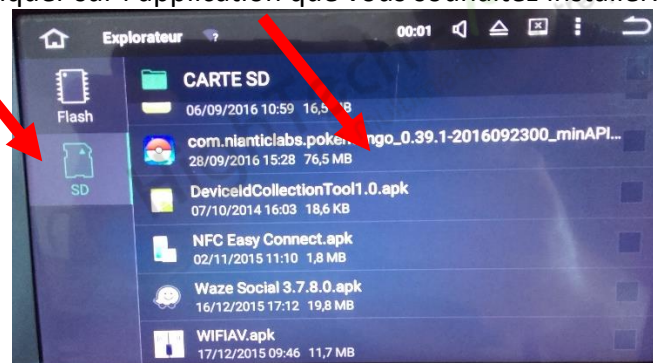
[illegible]quer sur l'application que vous souhaitez installer

Explorateur

00:01

Flash

SD

CARTE SD

06/09/2016 10:59 16,5 MB

com.nianticlabs.pokemongo_0.39.1-2016092300_minAPI...

28/09/2016 15:28 76,5 MB

DeviceIdCollectionTool1.0.apk

07/10/2014 16:03 18,6 KB

NFC Easy Connect.apk

02/11/2015 11:10 1,8 MB

Waze Social 3.7.8.0.apk

16/12/2015 17:12 19,8 MB

WIFIAV.apk

17/12/2015 09:46 11,7 MB